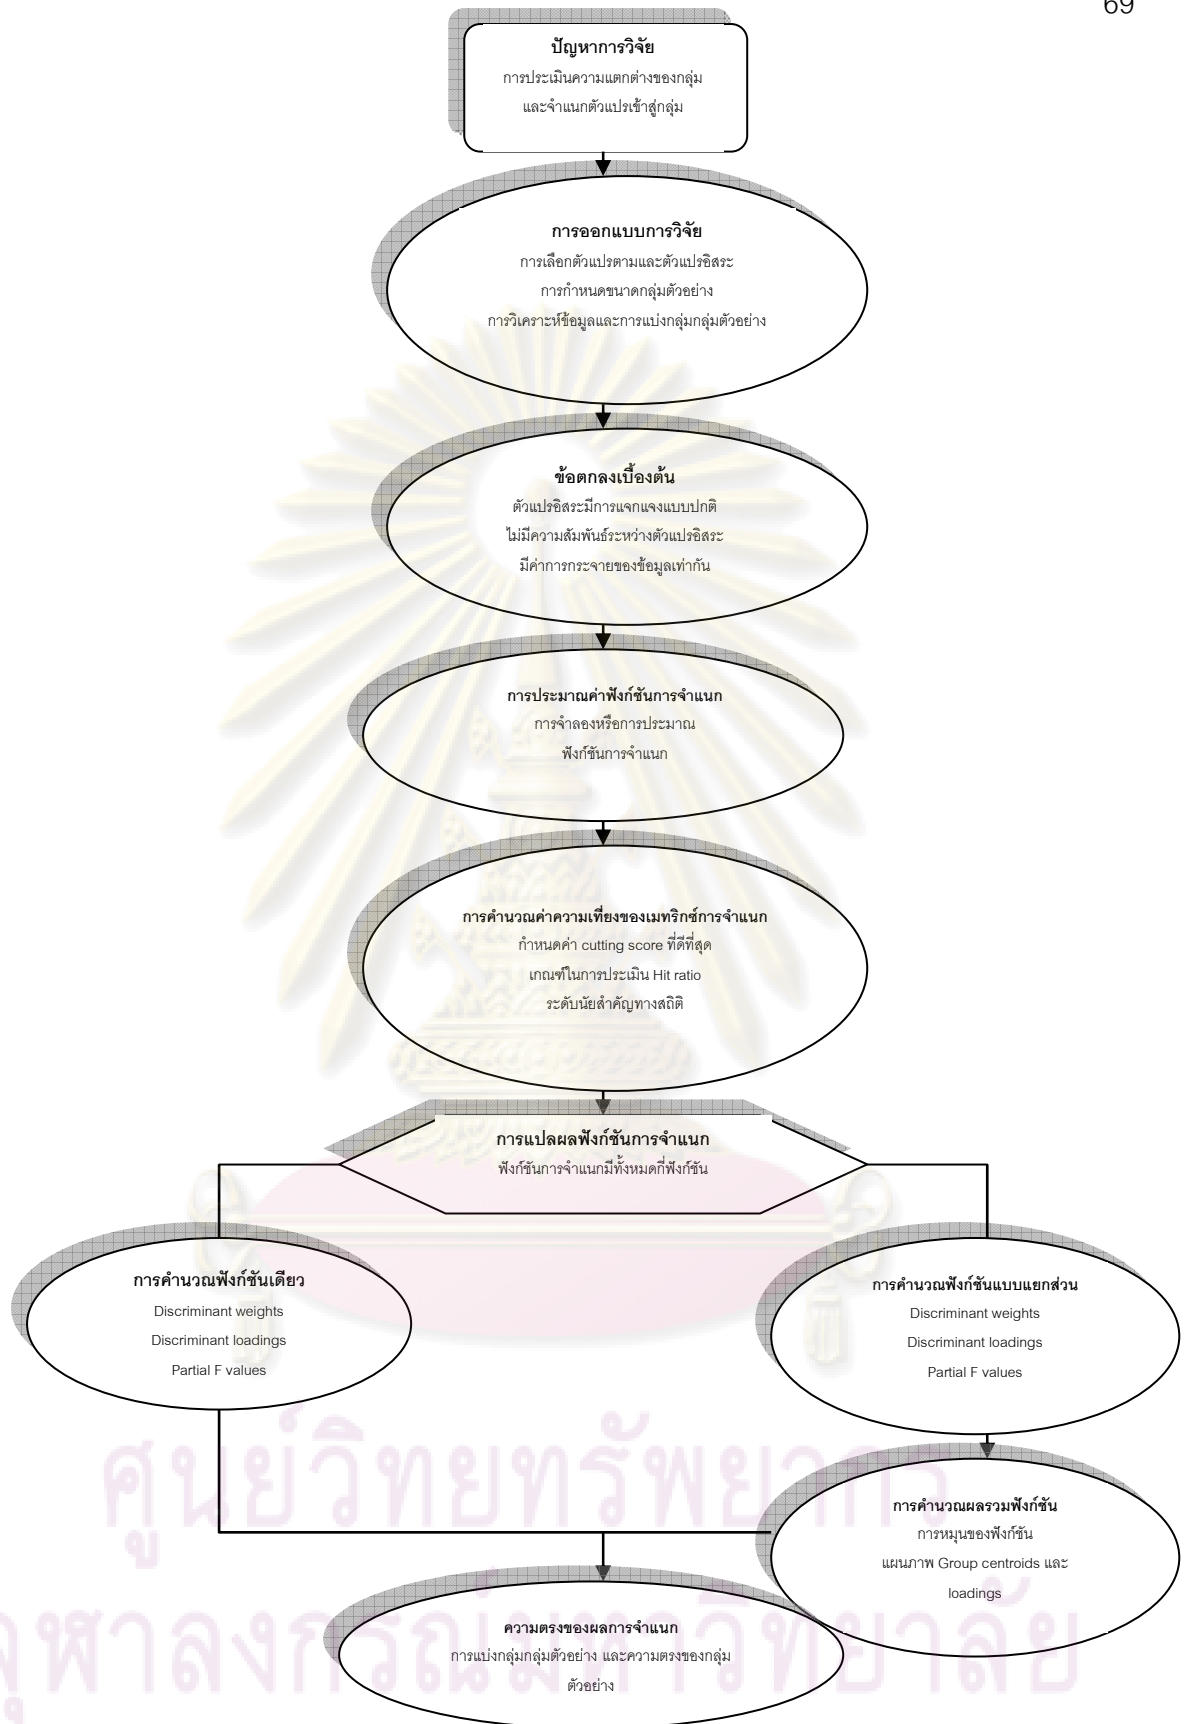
69

ปัญหาการวิจัย
การประเมินความแตกต่างของกลุ่ม
และจำแนกตัวแปรเข้าสู่กลุ่ม

การออกแบบการวิจัย
การเลือกตัวแปรตามและตัวแปรอิสระ
การกำหนดขนาดกลุ่มตัวอย่าง
การวิเคราะห์ข้อมูลและการแบ่งกลุ่มกลุ่มตัวอย่าง

ข้อตกลงเบื้องต้น
ตัวแปรอิสระมีการแจกแจงแบบปกติ
ไม่มีความสัมพันธ์ระหว่างตัวแปรอิสระ
มีค่าการกระจายของข้อมูลเท่ากัน

การประมาณค่าฟังก์ชันการจำแนก
การจำลองหรือการประมาณ
ฟังก์ชันการจำแนก

การคำนวณค่าความเที่ยงของเมทริกซ์การจำแนก
กำหนดค่า cutting score ที่ดีที่สุด
เกณฑ์ในการประเมิน Hit ratio
ระดับนัยสำคัญทางสถิติ

การแปลผลฟังก์ชันการจำแนก
ฟังก์ชันการจำแนกมีทั้งหมดกี่ฟังก์ชัน

การคำนวณฟังก์ชันเดียว
Discriminant weights
Discriminant loadings
Partial F values

การคำนวณฟังก์ชันแบบแยกส่วน
Discriminant weights
Discriminant loadings
Partial F values

การคำนวณผลรวมฟังก์ชัน
การหมุนของฟังก์ชัน
แผนภาพ Group centroids และ loadings

ความตรงของผลการจำแนก
การแบ่งกลุ่มกลุ่มตัวอย่าง และความตรงของกลุ่มตัวอย่าง

ศูนย์วิทยทรัพยากร
จุฬาลงกรณ์มหาวิทยาลัย